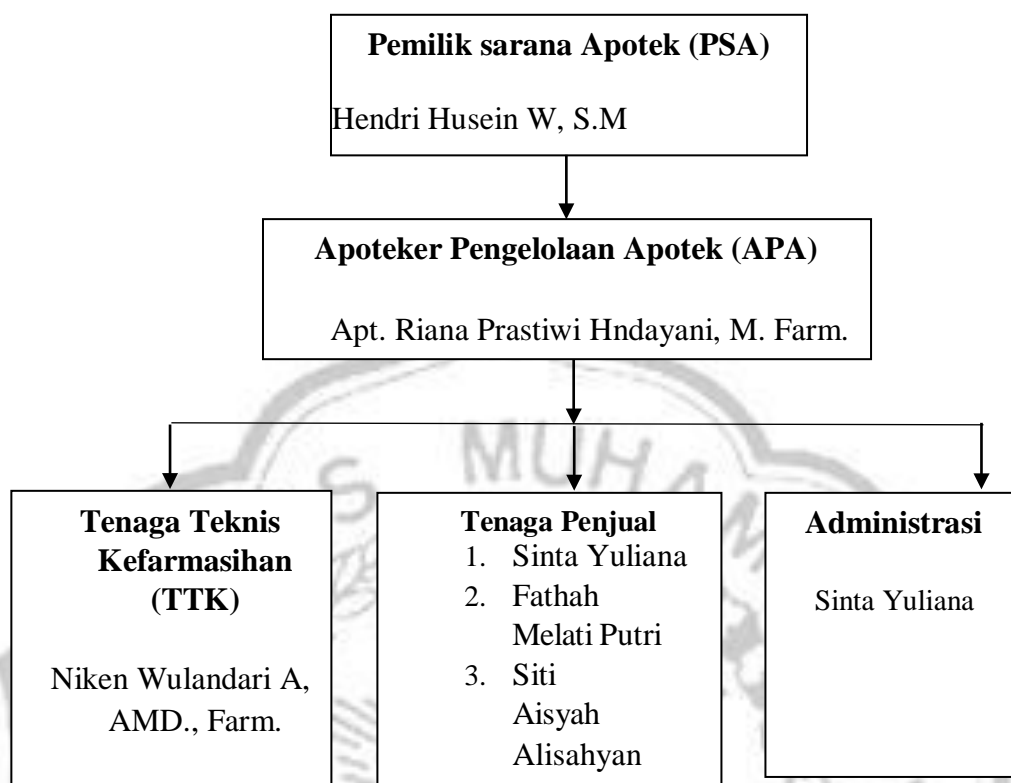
**Pemilik sarana Apotek (PSA)**

Hendri Husein W, S.M

**Apoteker Pengelolaan Apotek (APA)**

Apt. Riana Prastiwi Hndayani, M. Farm.

**Tenaga Teknis Kefarmasihan (TTK)**

Niken Wulandari A, AMD., Farm.

**Tenaga Penjual**

1. Sinta Yuliana
2. Fathah Melati Putri
3. Siti Aisyah Alisahyan

**Administrasi**

Sinta Yuliana

MUHA